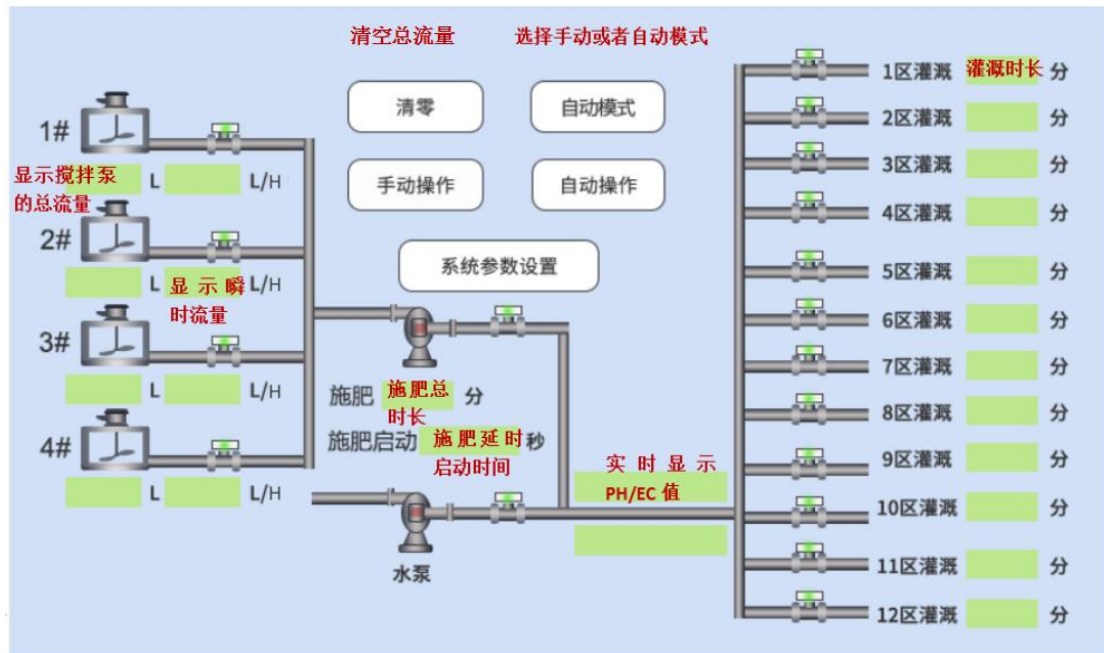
清空总流量

选择手动或者自动模式

清零

自动模式

手动操作

自动操作

系统参数设置

1#

显示搅拌泵的总流量

L

L/H

2#

L

显示瞬时流量

L/H

3#

L

L/H

4#

L

L/H

施肥

施肥总时长

分

施肥启动

施肥延时启动时间

秒

水泵

实时显示PH/EC值

1区灌溉

灌溉时长

分

2区灌溉

分

3区灌溉

分

4区灌溉

分

5区灌溉

分

6区灌溉

分

7区灌溉

分

8区灌溉

分

9区灌溉

分

10区灌溉

分

11区灌溉

分

12区灌溉

分